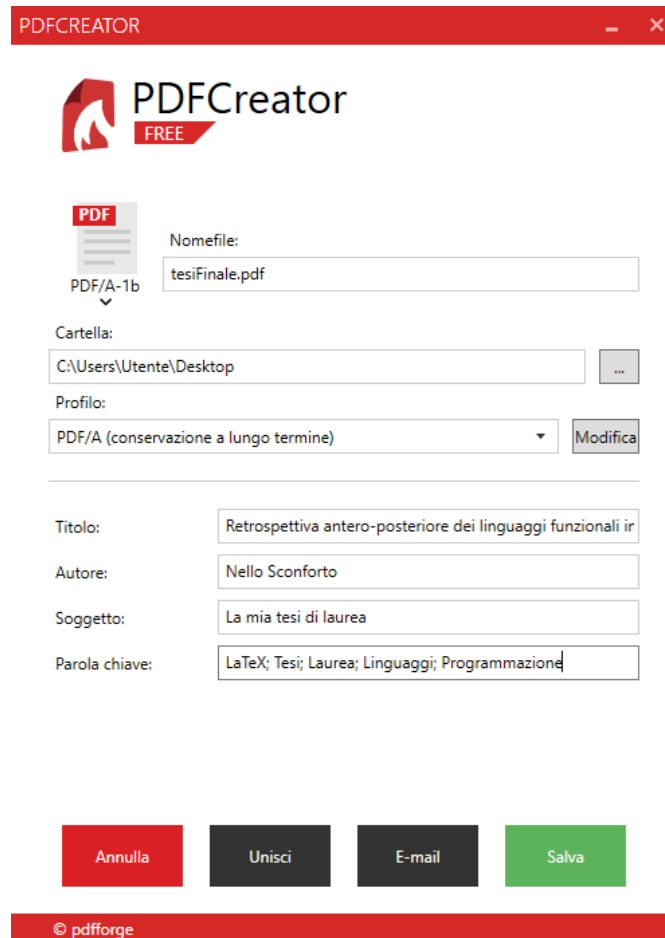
PDFCREATOR

PDFCreator
FREE

PDF
PDF/A-1b

Nomefile:
tesiFinale.pdf

Cartella:
C:\Users\Utente\Desktop
...

Profilo:
PDF/A (conservazione a lungo termine)
Modifica

Titolo: Retrospettiva antero-posteriore dei linguaggi funzionali ir
Autore: Nello Sconforto
Soggetto: La mia tesi di laurea
Parola chiave: LaTeX; Tesi; Laurea; Linguaggi; Programmazione

Annulla
Unisci
E-mail
Salva

© pdfforge